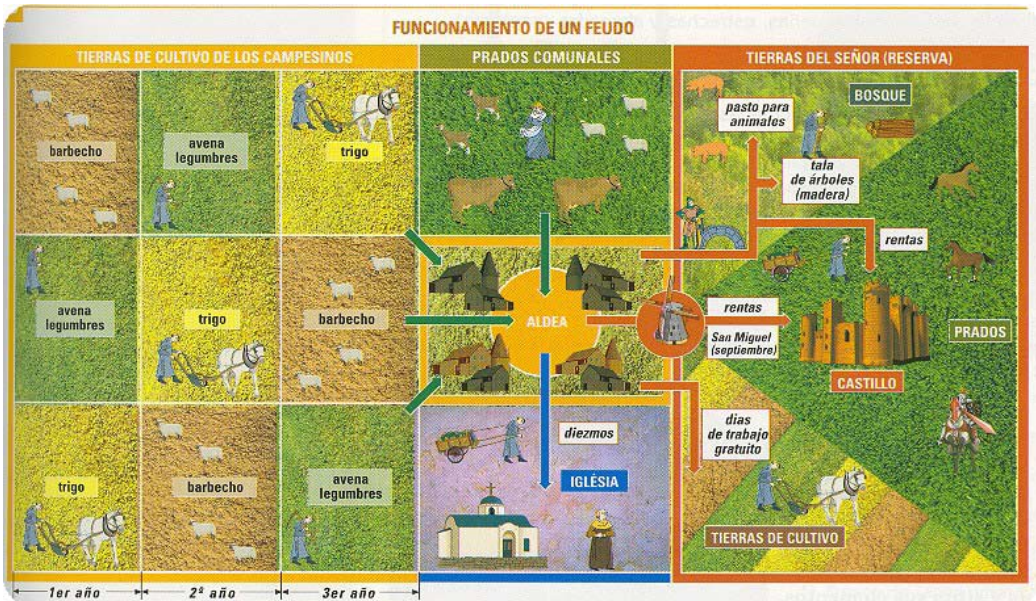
FUNCIONAMIENTO DE UN FEUDO

TIERRAS DE CULTIVO DE LOS CAMPESINOS

| barbecho | avena legumbres | trigo |
|---|---|---|
| avena legumbres | trigo | barbecho |
| trigo | barbecho | avena legumbres |
| 1er año | 2º año | 3er año |

PRADOS COMUNALES

ALDEA

diezmos

IGLÉSIA

TIERRAS DEL SEÑOR (RESERVA)

pasto para animales

BOSQUE

tala de árboles (madera)

rentas

rentas

San Miguel (septiembre)

PRADOS

CASTILLO

días de trabajo gratuito

TIERRAS DE CULTIVO